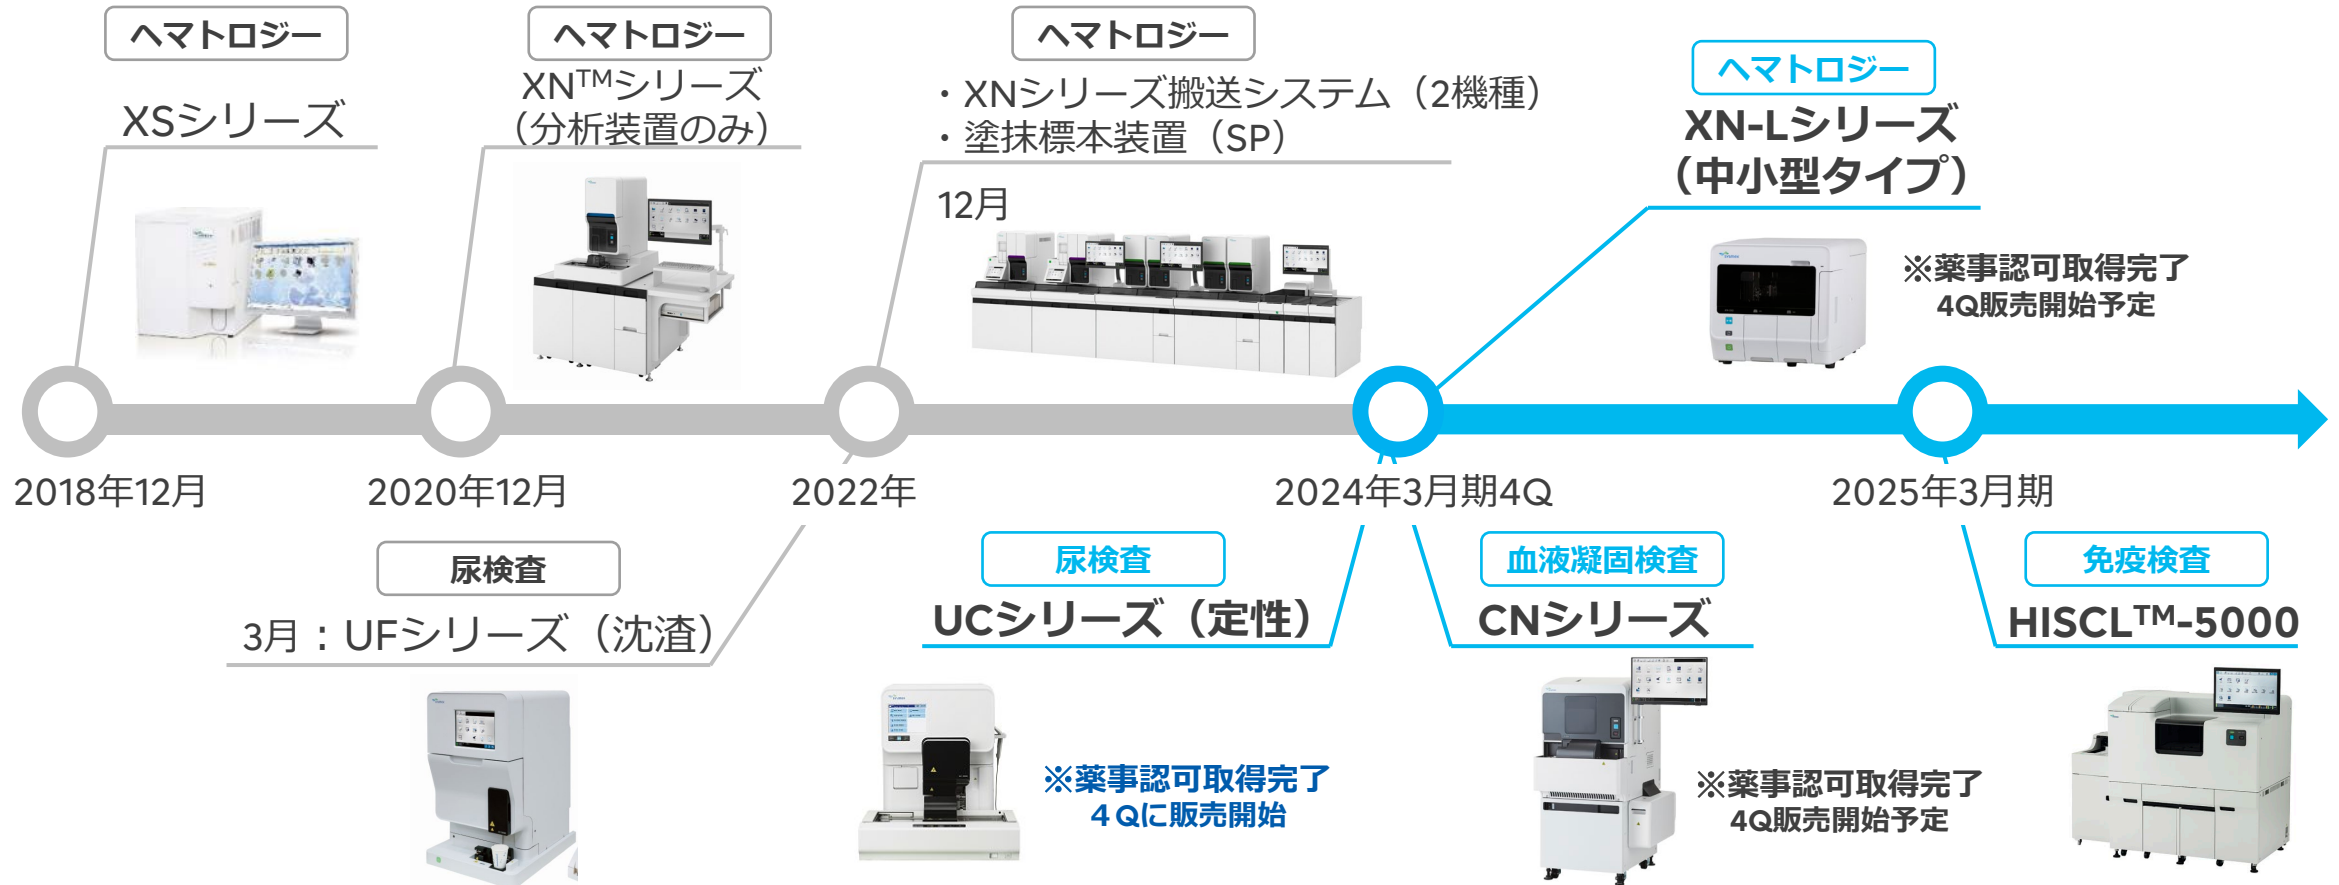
ヘマトロジー

XSシリーズ

ヘマトロジー

XN$^{TM}$シリーズ（分析装置のみ）

ヘマトロジー

・XNシリーズ搬送システム（2機種）
・塗抹標本装置（SP）

12月

ヘマトロジー

XN-Lシリーズ（中小型タイプ）

※薬事認可取得完了
4Q販売開始予定

2018年12月

2020年12月

2022年

2024年3月期4Q

2025年3月期

尿検査

3月：UFシリーズ（沈渣）

尿検査

UCシリーズ（定性）

※薬事認可取得完了
４Qに販売開始

血液凝固検査

CNシリーズ

※薬事認可取得完了
4Q販売開始予定

免疫検査

HISCL$^{TM}$-5000